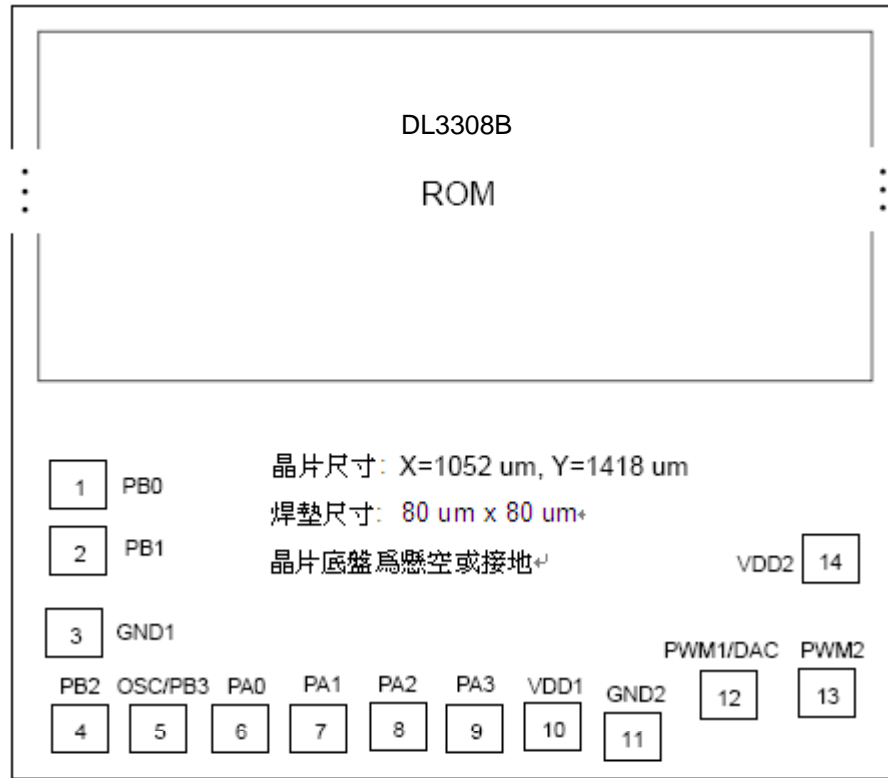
DL3308B

ROM

晶片尺寸: X=1052 um, Y=1418 um

焊墊尺寸: 80 um x 80 um

晶片底盤爲懸空或接地

1 PB0

2 PB1

3 GND1

VDD2 14

PWM1/DAC PWM2

PB2 OSC/PB3 PA0 PA1 PA2 PA3 VDD1 GND2

4 5 6 7 8 9 10 11 12 13